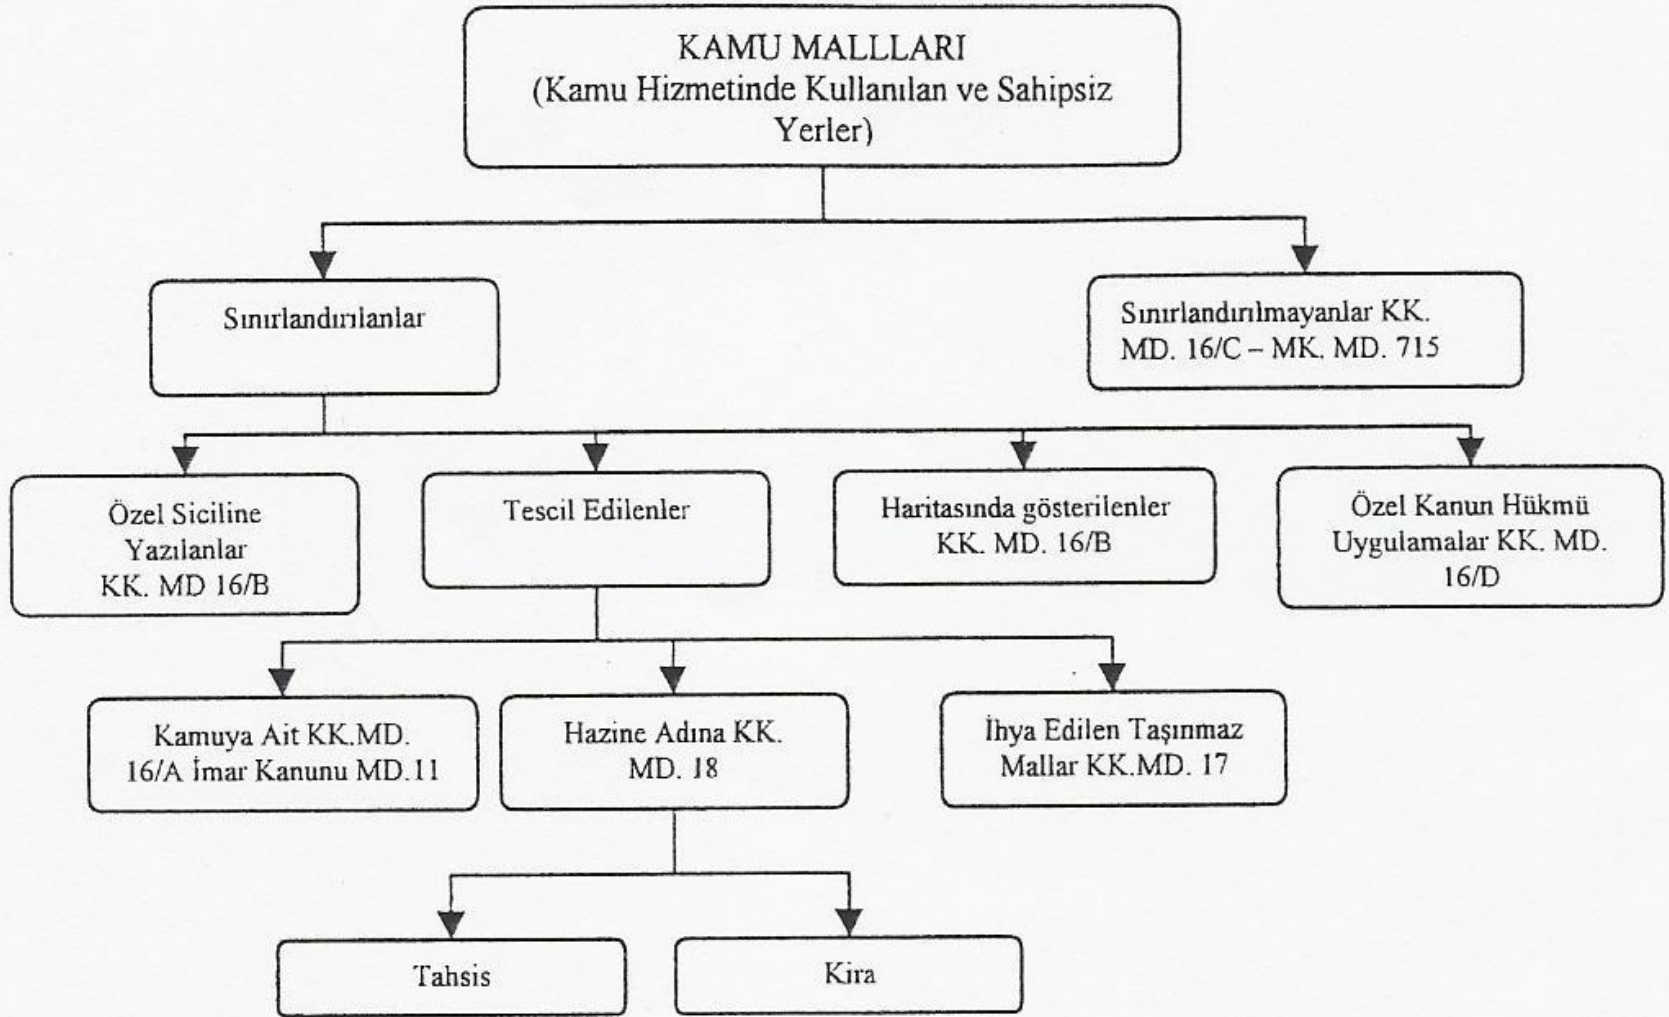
KAMU MALLLARI
(Kamu Hizmetinde Kullanılan ve Sahipsiz Yerler)

Sınırlandırılanlar

Sınırlandırılmayanlar KK. MD. 16/C – MK. MD. 715

Özel Siciline Yazılanlar KK. MD 16/B

Tescil Edilenler

Haritasında gösterilenler KK. MD. 16/B

Özel Kanun Hükmü Uygulamalar KK. MD. 16/D

Kamuya Ait KK.MD. 16/A İmar Kanunu MD.11

Hazine Adına KK. MD. 18

İhya Edilen Taşınmaz Mallar KK.MD. 17

Tahsis

Kira